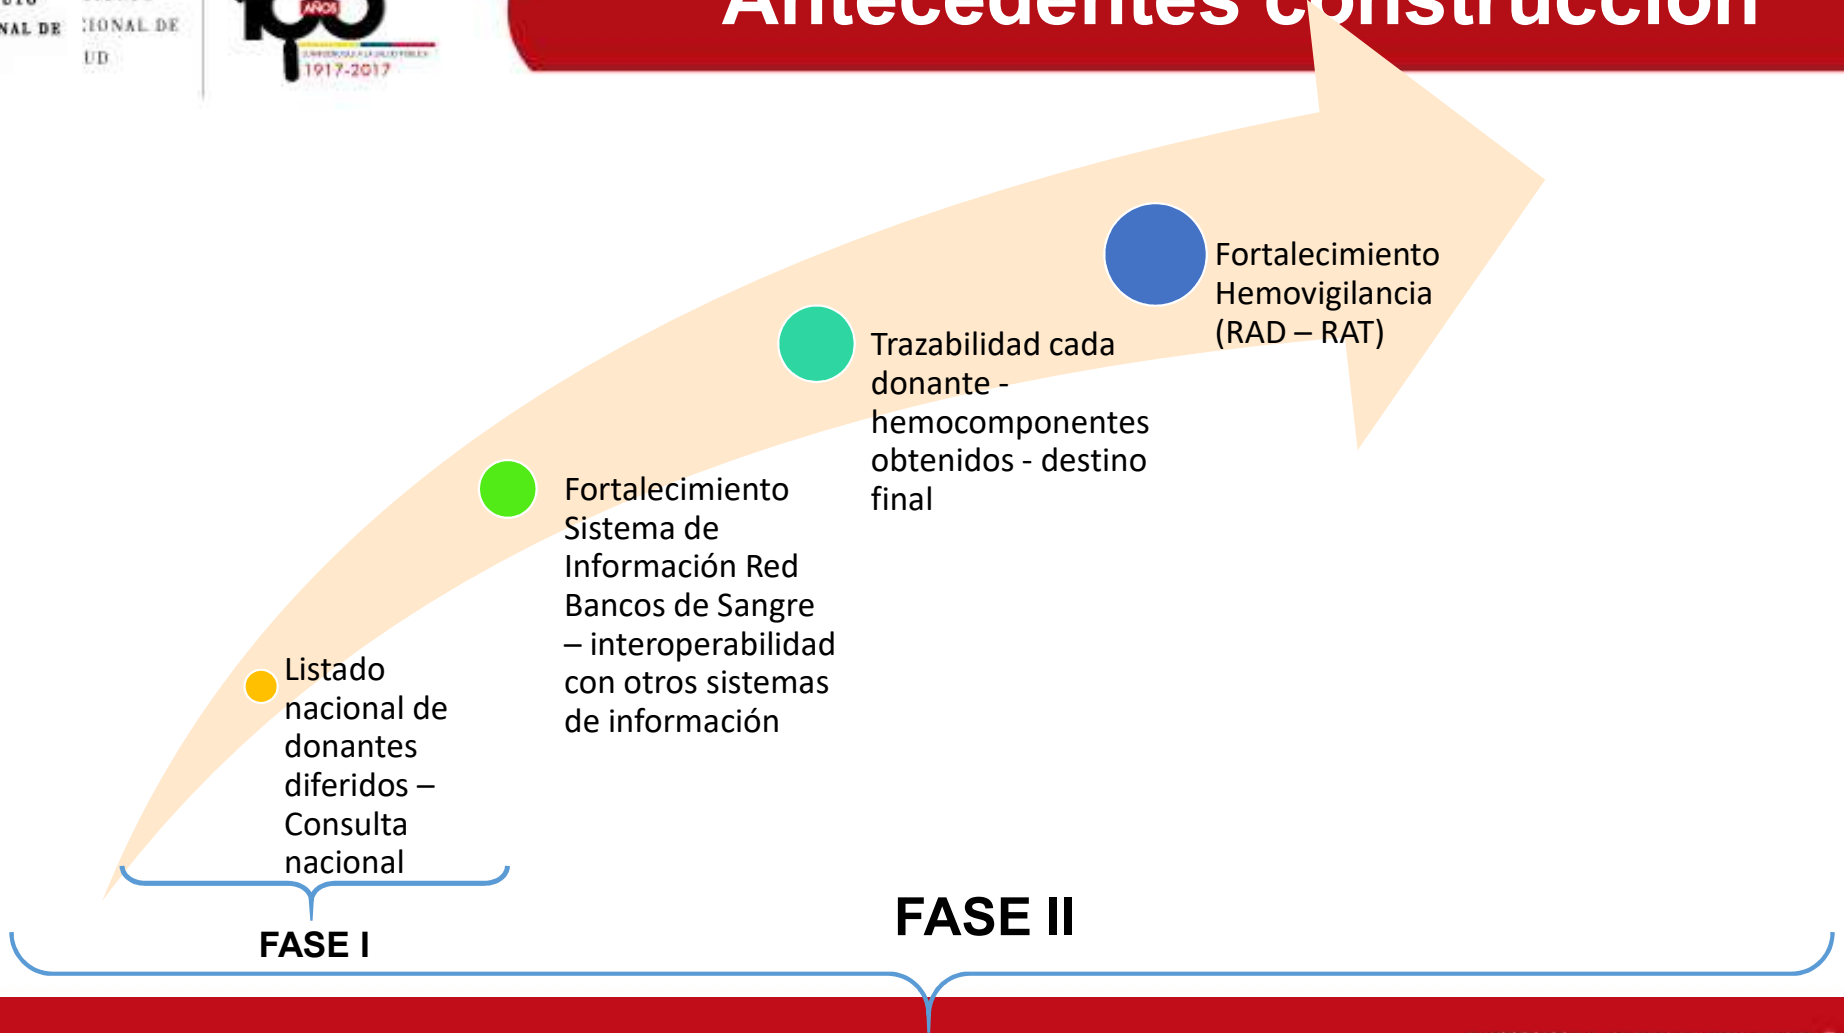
NAL DE
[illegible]IONAL DE
UD

AÑOS
1917-2017

Antecedentes construcción

Fortalecimiento Hemovigilancia (RAD – RAT)

Trazabilidad cada donante - hemocomponentes obtenidos - destino final

Fortalecimiento Sistema de Información Red Bancos de Sangre – interoperabilidad con otros sistemas de información

Listado nacional de donantes diferidos – Consulta nacional

FASE I

FASE II